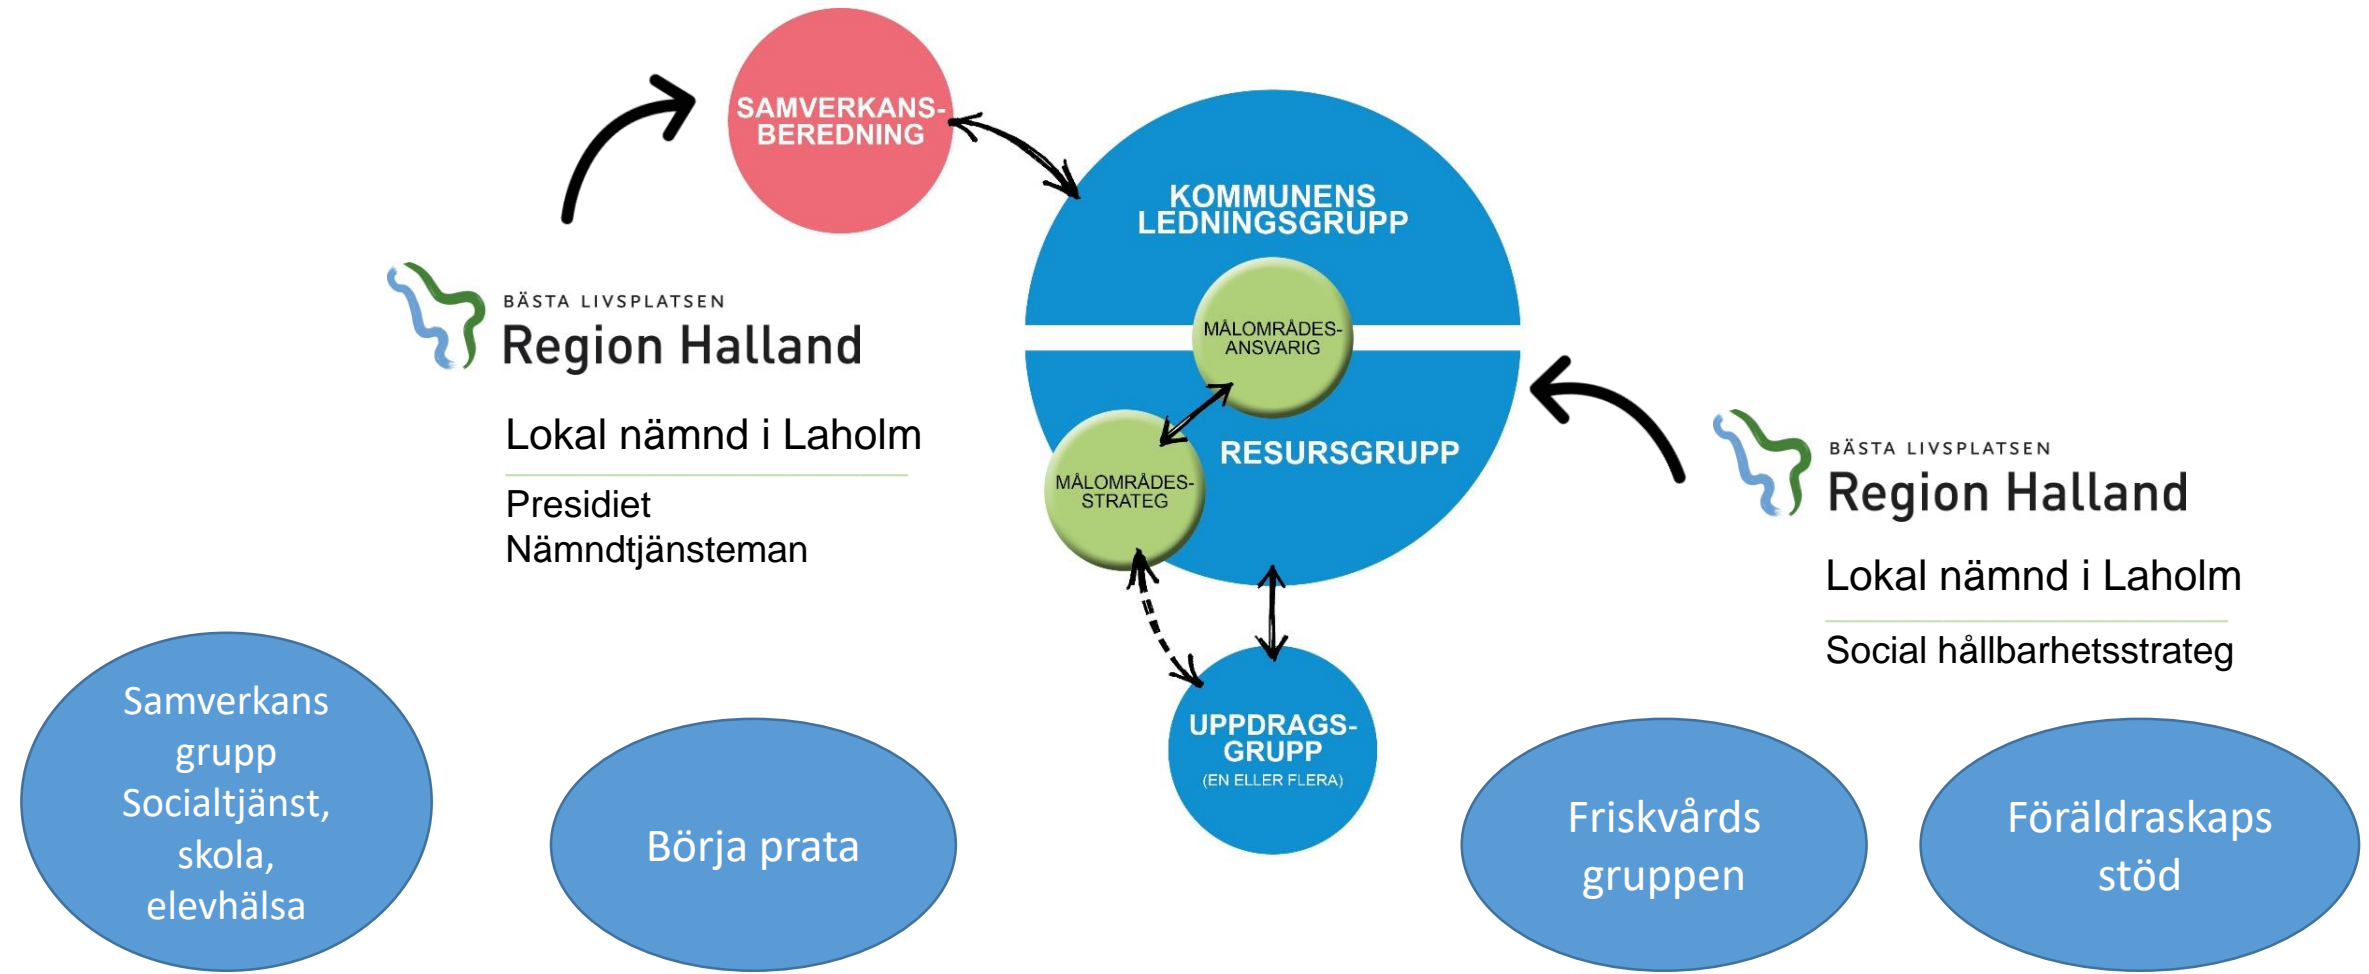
SAMVERKANS-BEREDNING

KOMMUNENS LEDNINGSGRUPP

MÅLOMRÅDES-ANSVARIG

BÄSTA LIVSPLATSEN
Region Halland

Lokal nämnd i Laholm

Presidiet
Nämndtjänsteman

MÅLOMRÅDES-STRATEG

RESURSGRUPP

BÄSTA LIVSPLATSEN
Region Halland

Lokal nämnd i Laholm

Social hållbarhetsstrateg

UPPDRAGS-GRUPP
(EN ELLER FLERA)

Samverkans grupp Socialtjänst, skola, elevhälsa

Börja prata

Friskvårds gruppen

Föräldraskaps stöd